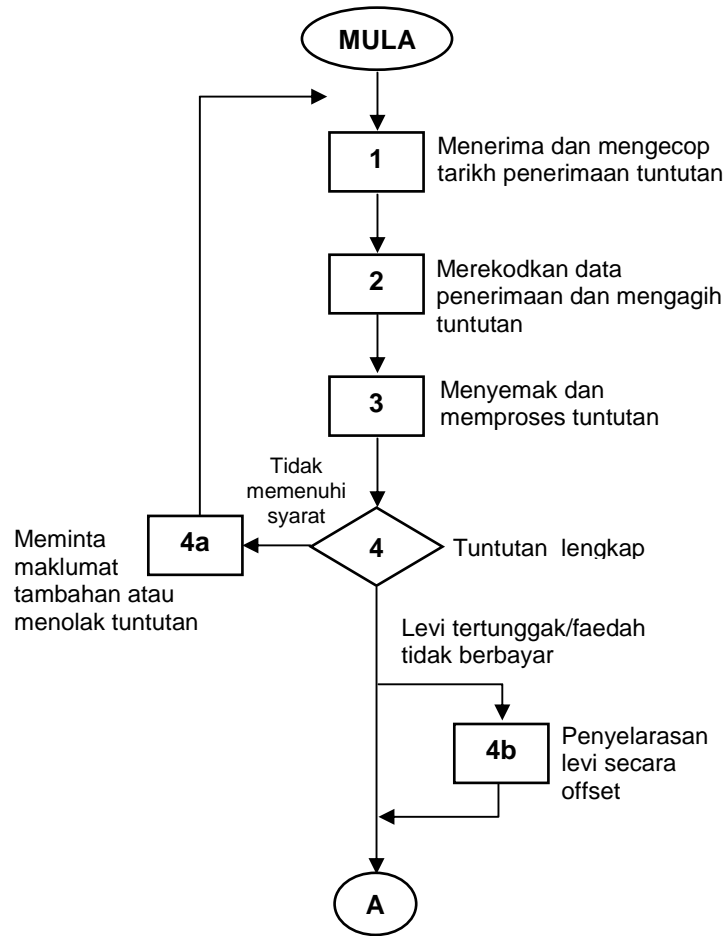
MULA

1

Menerima dan mengecop tarikh penerimaan tuntutan

2

Merekodkan data penerimaan dan mengagih tuntutan

3

Menyemak dan memproses tuntutan

Tidak memenuhi syarat

4a

Meminta maklumat tambahan atau menolak tuntutan

4

Tuntutan lengkap

Levi tertunggak/faedah tidak berbayar

4b

Penyelarasan levi secara offset

A